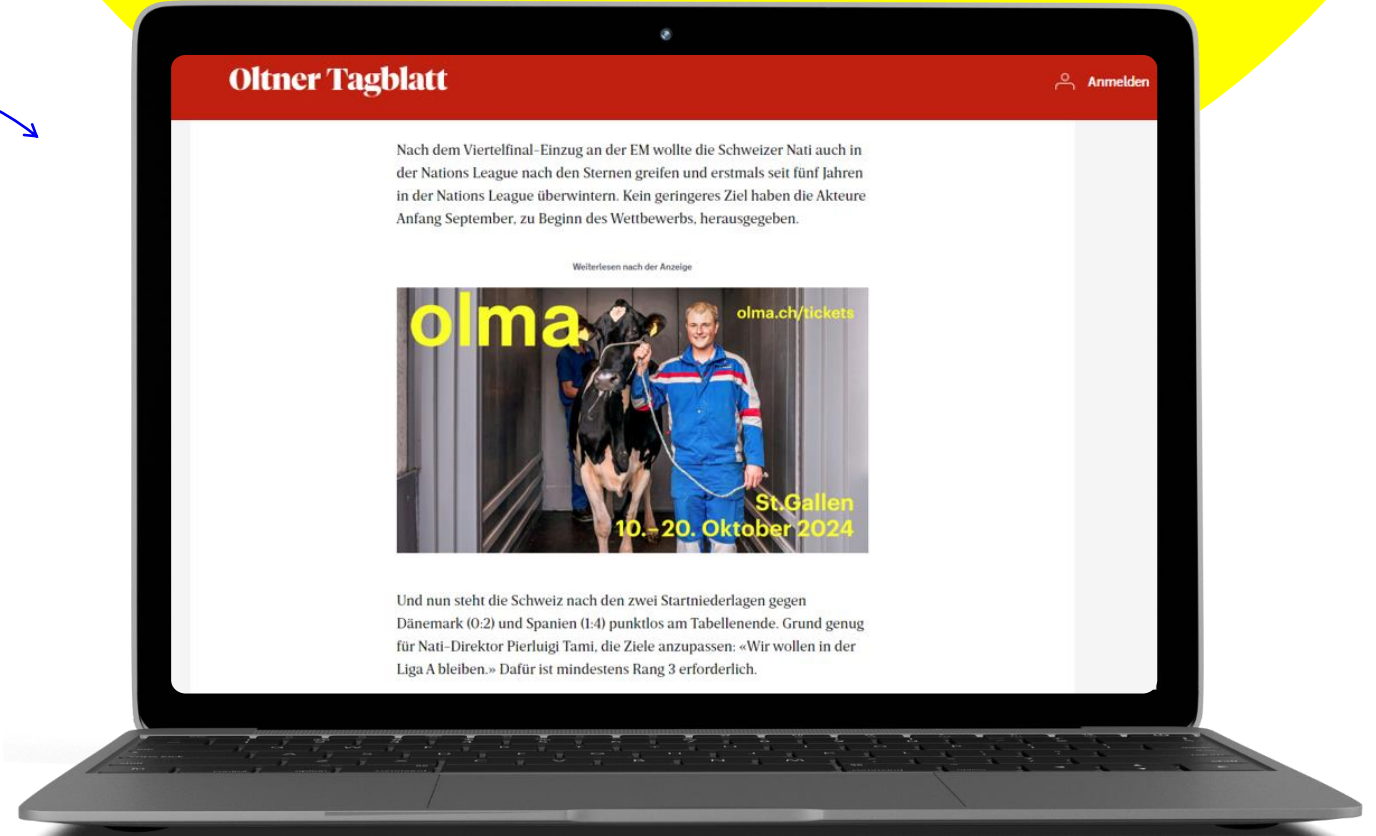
Oltner Tagblatt

Anmelden

Nach dem Viertelfinal-Einzug an der EM wollte die Schweizer Nati auch in der Nations League nach den Sternen greifen und erstmals seit fünf Jahren in der Nations League überwintern. Kein geringeres Ziel haben die Akteure Anfang September, zu Beginn des Wettbewerbs, herausgegeben.

Weiterlesen nach der Anzeige

olma

olma.ch/tickets

St.Gallen
10.–20. Oktober 2024

Und nun steht die Schweiz nach den zwei Startniederlagen gegen Dänemark (0:2) und Spanien (1:4) punktlos am Tabellenende. Grund genug für Nati-Direktor Pierluigi Tami, die Ziele anzupassen: «Wir wollen in der Liga A bleiben.» Dafür ist mindestens Rang 3 erforderlich.